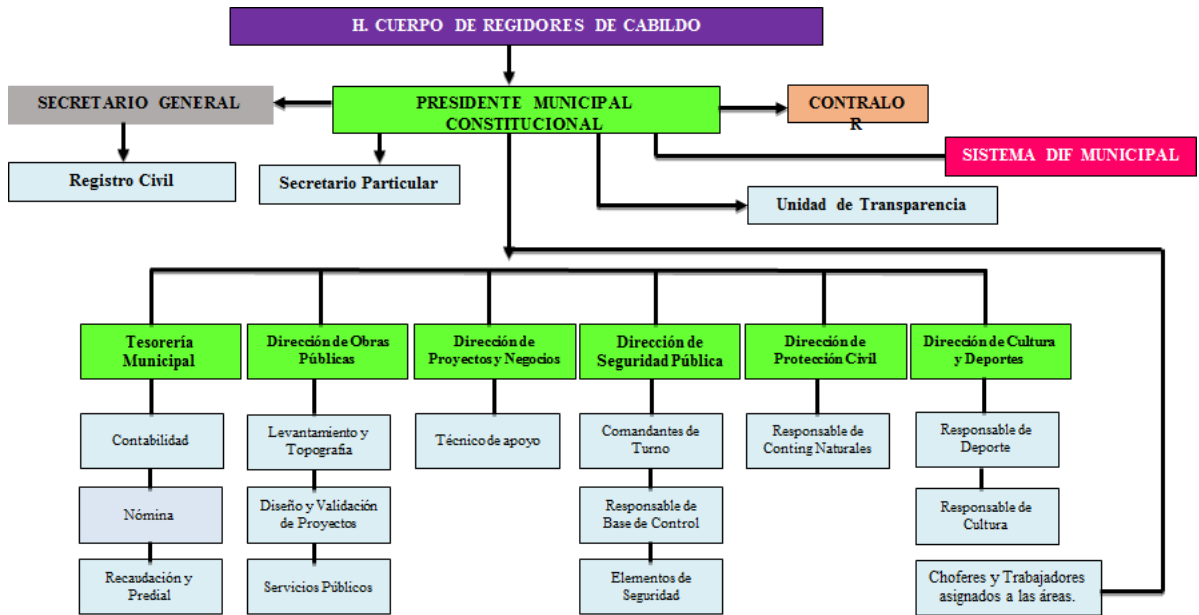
H. CUERPO DE REGIDORES DE CABILDO

SECRETARIO GENERAL

PRESIDENTE MUNICIPAL CONSTITUCIONAL

CONTRALO R

SISTEMA DIF MUNICIPAL

Registro Civil

Secretario Particular

Unidad de Transparencia

Tesorería Municipal

Contabilidad

Nómina

Recaudación y Predial

Dirección de Obras Públicas

Levantamiento y Topografía

Diseño y Validación de Proyectos

Servicios Públicos

Dirección de Proyectos y Negocios

Técnico de apoyo

Dirección de Seguridad Pública

Comandantes de Turno

Responsable de Base de Control

Elementos de Seguridad

Dirección de Protección Civil

Responsable de Conting Naturales

Dirección de Cultura y Deportes

Responsable de Deporte

Responsable de Cultura

Choferes y Trabajadores asignados a las áreas.